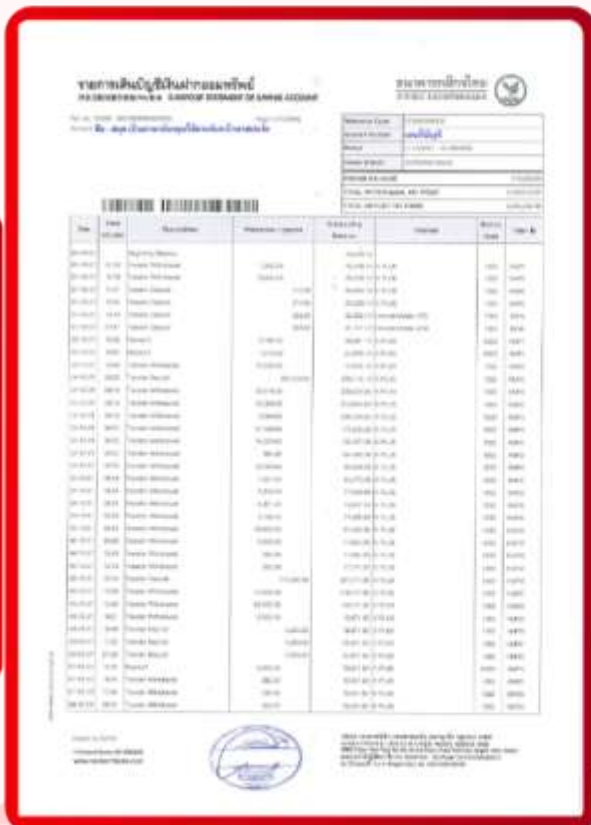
รายการเดินบัญชีเงินฝากออมทรัพย์
STATEMENT OF SAVINGS ACCOUNT

ธนาคารกสิกรไทย
KASIKORNBANK

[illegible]

| Date | Time | Descriptions | Withdrawal / Deposit | | Outstanding Balance | Channel | | |
|---|---|---|---|---|---|---|---|---|
| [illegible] | | Beginning Balance | | | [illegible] | | | |
| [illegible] | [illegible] | Transfer Withdrawal | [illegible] | | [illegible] | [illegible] | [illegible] | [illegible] |
| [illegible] | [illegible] | Transfer Deposit | | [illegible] | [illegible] | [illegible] | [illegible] | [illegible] |
| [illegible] | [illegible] | Payment | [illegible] | | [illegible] | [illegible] | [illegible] | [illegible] |

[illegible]